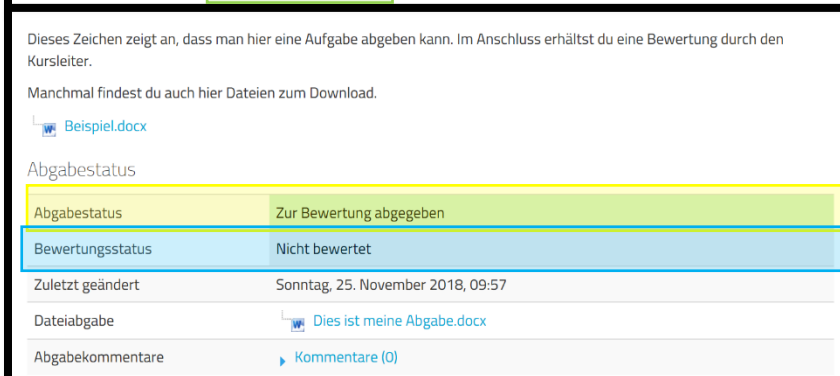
Dieses Zeichen zeigt an, dass man hier eine Aufgabe abgeben kann. Im Anschluss erhältst du eine Bewertung durch den Kursleiter.

Manchmal findest du auch hier Dateien zum Download.

Beispiel.docx

Abgabestatus

| | |
|---|---|
| Abgabestatus | Zur Bewertung abgegeben |
| Bewertungsstatus | Nicht bewertet |
| Zuletzt geändert | Sonntag, 25. November 2018, 09:57 |
| Dateiabgabe | Dies ist meine Abgabe.docx |
| Abgabekommentare | Kommentare (0) |